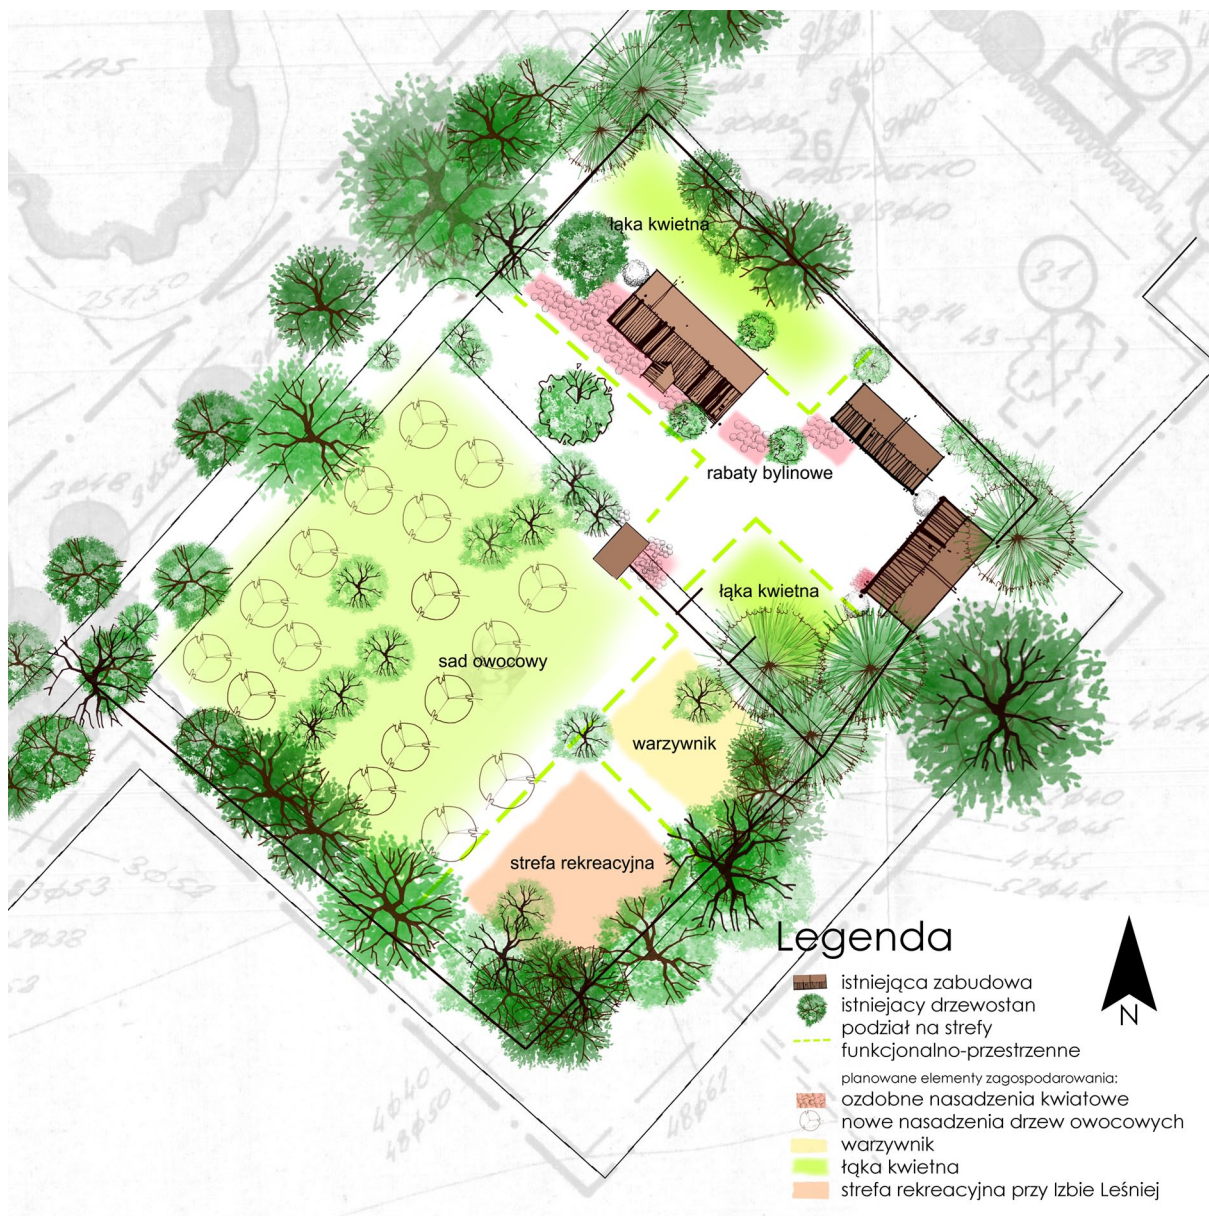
łąka kwietna

rabaty bylinowe

łąka kwietna

sad owocowy

warzywnik

strefa rekreacyjna

Legenda

istniejąca zabudowa
istniejacy drzewostan
podział na strefy funkcjonalno-przestrzenne

planowane elementy zagospodarowania:
ozdobne nasadzenia kwiatowe
nowe nasadzenia drzew owocowych
warzywnik
łąka kwietna
strefa rekreacyjna przy Izbie Leśniej

N